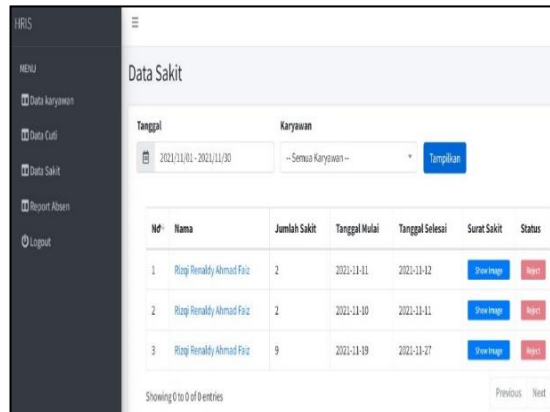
HRIS

MENU

Data karyawan

Data Cuti

Data Sakit

Report Absen

Logout

Data Sakit

Tanggal

2021/11/01 - 2021/11/30

Karyawan

-- Semua Karyawan --

Tampilkan

| No | Nama | Jumlah Sakit | Tanggal Mulai | Tanggal Selesai | Surat Sakit | Status |
|---|---|---|---|---|---|---|
| 1 | Rizqi Renaldy Ahmad Faiz | 2 | 2021-11-11 | 2021-11-12 | Show Image | Reject |
| 2 | Rizqi Renaldy Ahmad Faiz | 2 | 2021-11-10 | 2021-11-11 | Show Image | Reject |
| 3 | Rizqi Renaldy Ahmad Faiz | 9 | 2021-11-19 | 2021-11-27 | Show Image | Reject |

Showing 0 to 0 of 0 entries

Previous Next